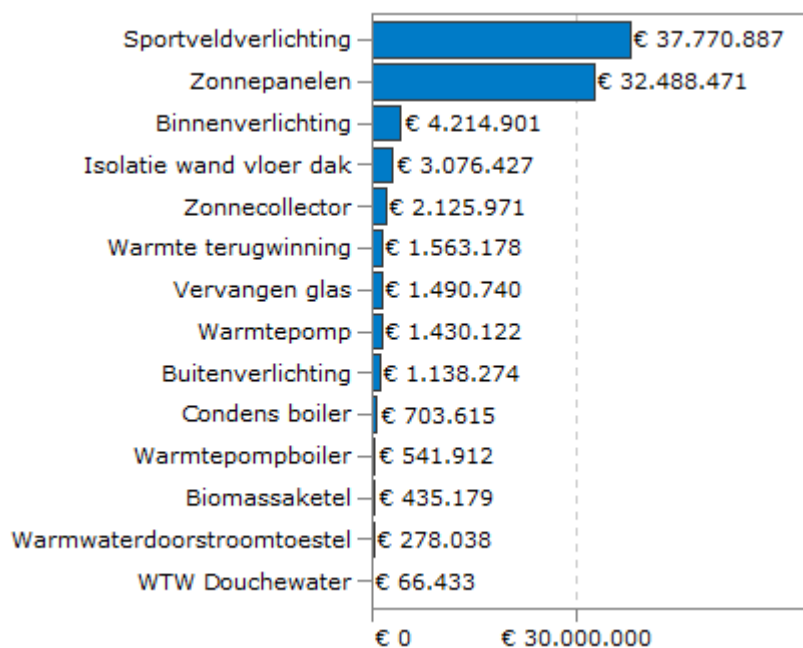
| Categorie | Bedrag |
|---|---|
| Sportveldverlichting | € 37.770.887 |
| Zonnepanelen | € 32.488.471 |
| Binnenverlichting | € 4.214.901 |
| Isolatie wand vloer dak | € 3.076.427 |
| Zonnecollector | € 2.125.971 |
| Warmte terugwinning | € 1.563.178 |
| Vervangen glas | € 1.490.740 |
| Warmtepomp | € 1.430.122 |
| Buitenverlichting | € 1.138.274 |
| Condens boiler | € 703.615 |
| Warmtepompboiler | € 541.912 |
| Biomassaketel | € 435.179 |
| Warmwaterdoorstroomtoestel | € 278.038 |
| WTW Douchewater | € 66.433 |

€ 0
€ 30.000.000